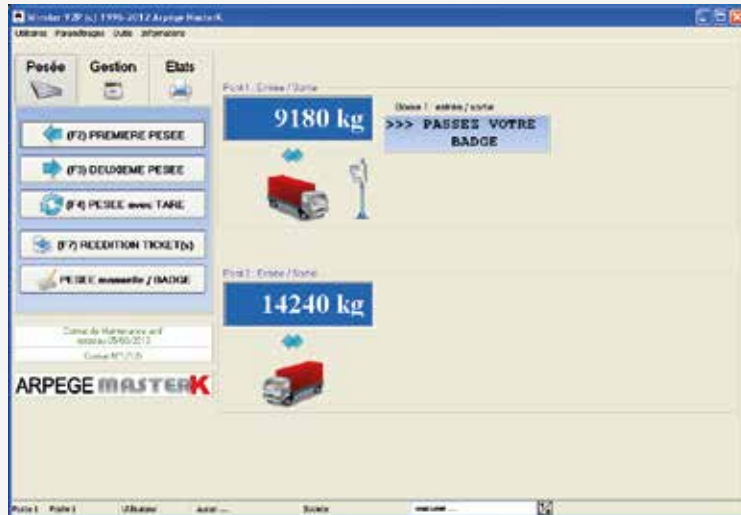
Winstar Y2P (c) 1996-2012 Arpege MasterK

Utilitaires Paramétrages Outils Informations

Pesée

Gestion

Etats

(F2) PREMIERE PESEE

(F3) DEUXIEME PESEE

(F4) PESEE avec TARE

(F7) REEDITION TICKET(s)

PESEE manuelle / BADGE

Contrat de Maintenance actif
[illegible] 05/05/2013
Contrat N°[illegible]

ARPEGE MASTERK

Pont 1 : Entrée / Sortie

9180 kg

Borne 1 : entrée / sortie

>>> PASSES VOTRE BADGE

Pont 2 : Entrée / Sortie

14240 kg

Poste 1 Poste 1 Utilisateur Accès ... Société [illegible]